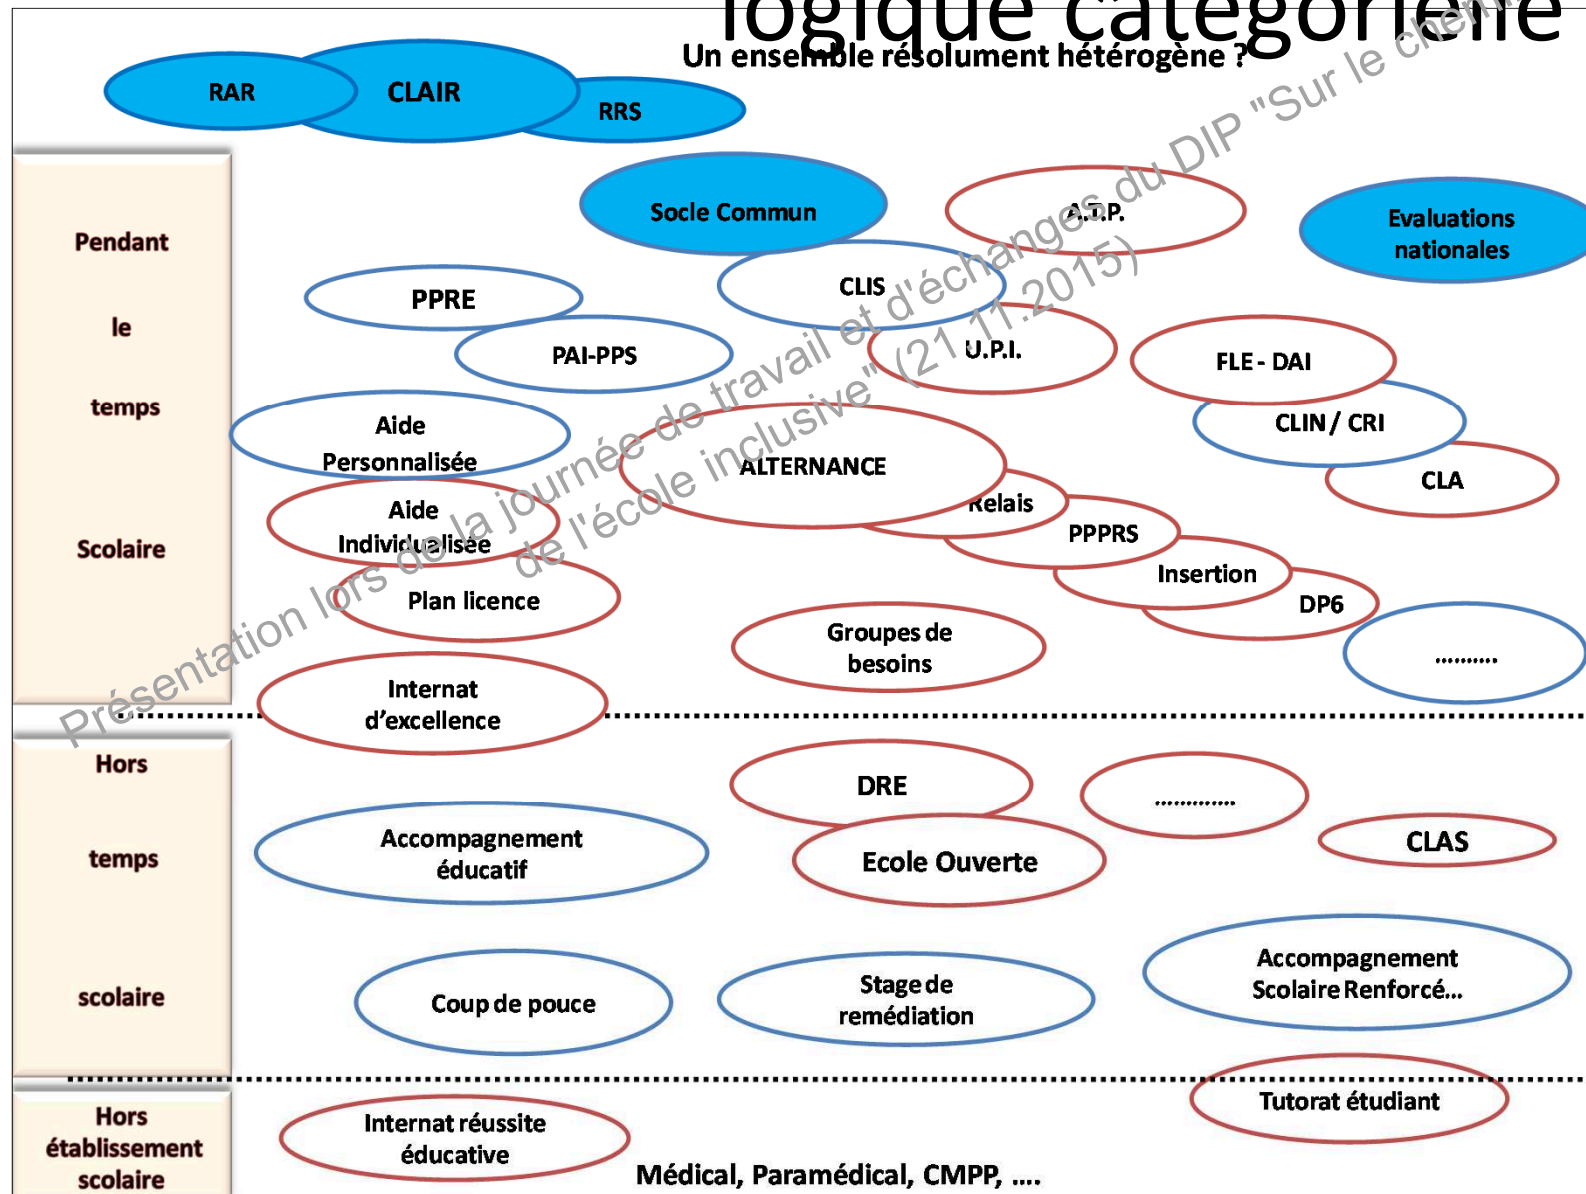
logique catégorielle

Un ensemble résolument hétérogène ?

RAR

CLAIR

RRS

Pendant

le

temps

Scolaire

Socle Commun

A.T.P.

Evaluations nationales

PPRE

CLIS

PAI-PPS

U.P.I.

FLE - DAI

Aide Personnalisée

CLIN / CRI

ALTERNANCE

CLA

Aide Individualisée

Relais

PPPRS

Insertion

Plan licence

DP6

Groupes de besoins

..........

Internat d'excellence

Hors

temps

scolaire

DRE

.............

Accompagnement éducatif

Ecole Ouverte

CLAS

Coup de pouce

Stage de remédiation

Accompagnement Scolaire Renforcé...

Hors établissement scolaire

Tutorat étudiant

Internat réussite éducative

Médical, Paramédical, CMPP, ....

Présentation lors de la journée de travail et d'échanges du DIP "Sur le chemin de l'école inclusive" (21.11.2015)